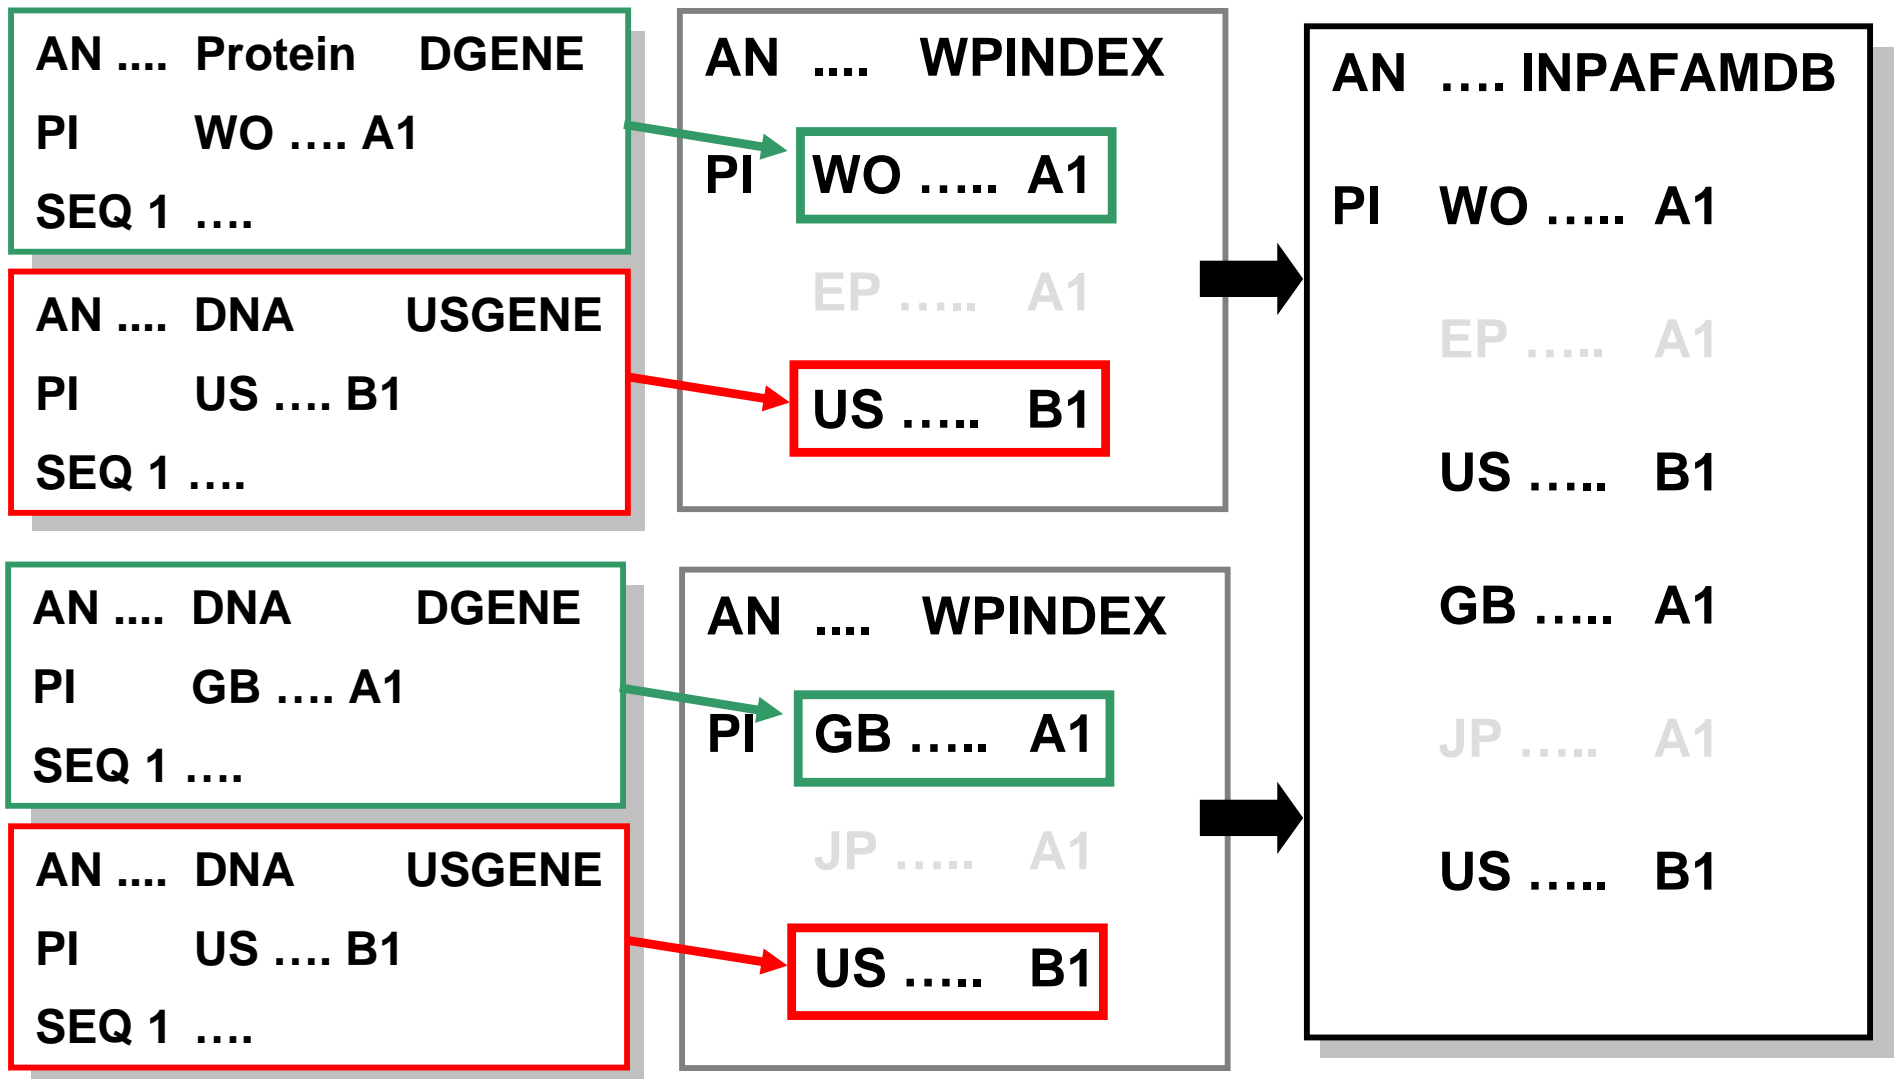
AN .... Protein DGENE
PI WO .... A1
SEQ 1 ....

AN .... DNA USGENE
PI US .... B1
SEQ 1 ....

AN .... DNA DGENE
PI GB .... A1
SEQ 1 ....

AN .... DNA USGENE
PI US .... B1
SEQ 1 ....

AN .... WPINDEX
PI WO ..... A1
EP ..... A1
US ..... B1

AN .... WPINDEX
PI GB ..... A1
JP ..... A1
US ..... B1

AN .... INPAFAMDB
PI WO ..... A1
EP ..... A1
US ..... B1
GB ..... A1
JP ..... A1
US ..... B1